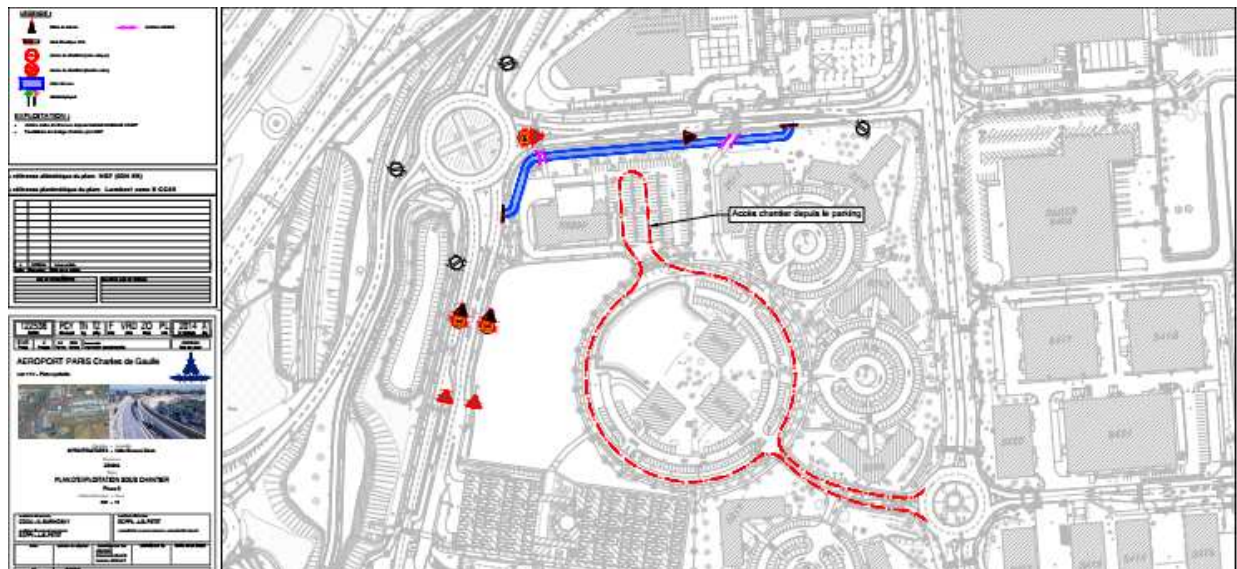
LEGENDE :

EXPLOITATION :

Référence altimétrique du plan : NGF (IGN 69)
Référence planimétrique du plan : Lambert zone II CC49

AEROPORT PARIS Charles de Gaulle

PLAN D'EXPLOITATION SOUS CHANTIER

Accès chantier depuis le parking